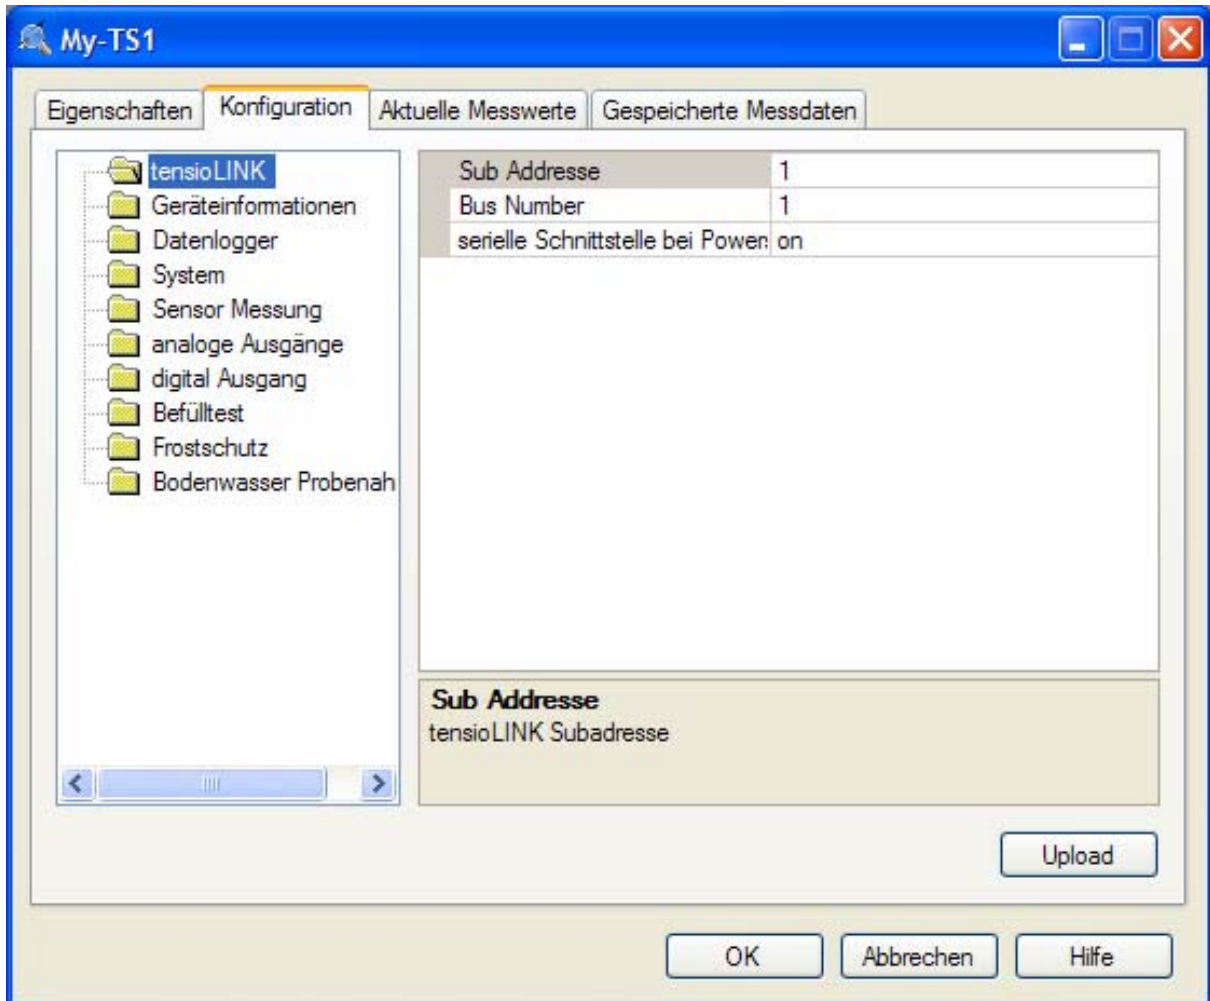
My-TS1

Eigenschaften | Konfiguration | Aktuelle Messwerte | Gespeicherte Messdaten

tensioLINK
Geräteinformationen
Datenlogger
System
Sensor Messung
analoge Ausgänge
digital Ausgang
Befülltest
Frostschutz
Bodenwasser Probenah

| | |
|---|---|
| Sub Addresse | 1 |
| Bus Number | 1 |
| serielle Schnittstelle bei Power | on |

Sub Addresse
tensioLINK Subadresse

Upload

OK | Abbrechen | Hilfe